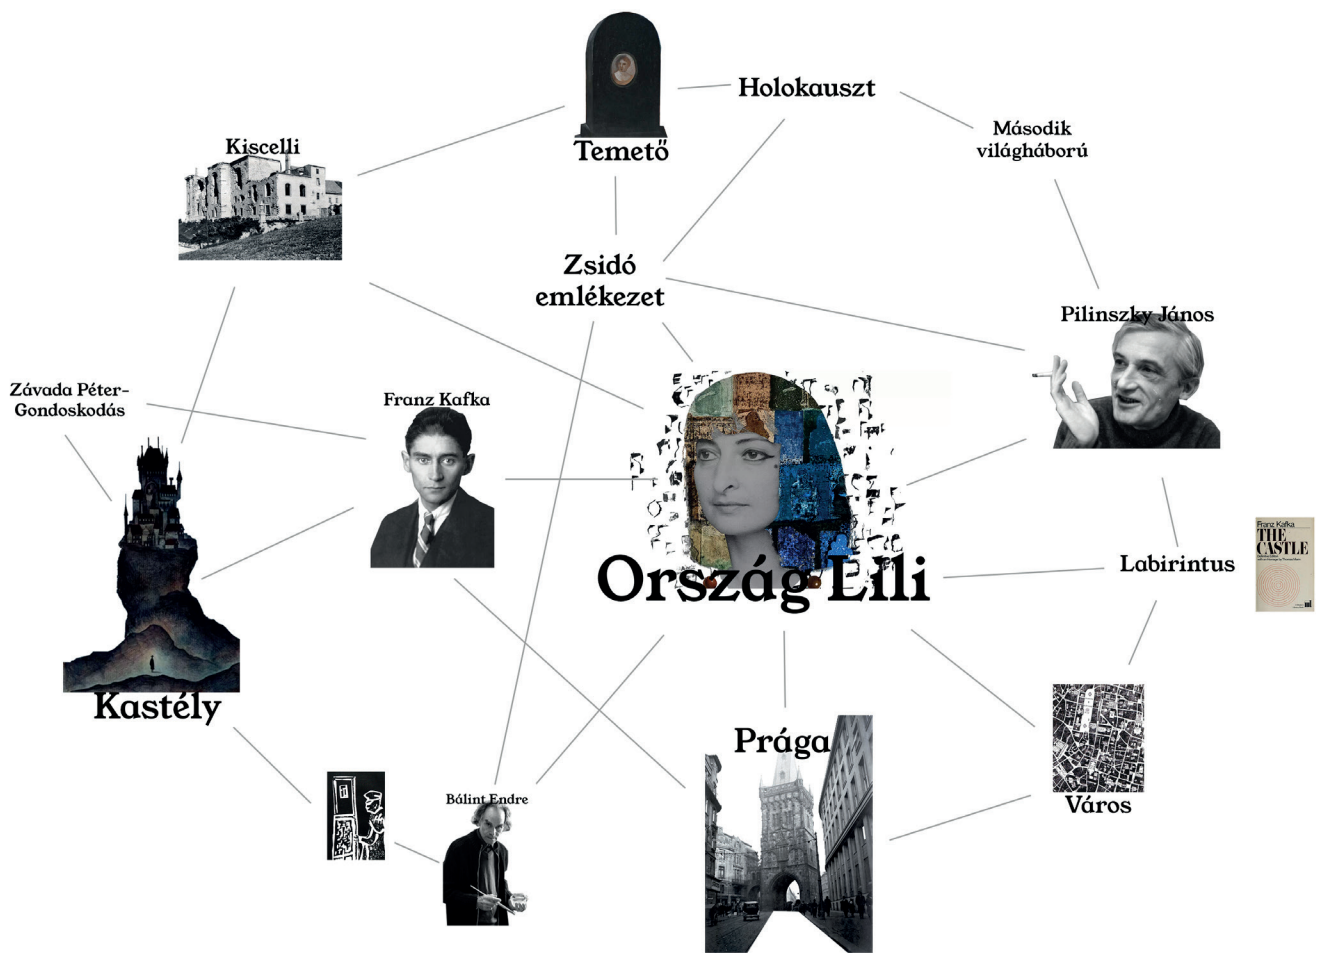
Temető

Holokauszt

Második világháború

Kiscelli

Zsidó emlékezet

Pilinszky János

Závada Péter-Gondoskodás

Franz Kafka

Ország Lili

Labirintus

Franz Kafka
THE CASTLE

Kastély

Bálint Endre

Prága

Város